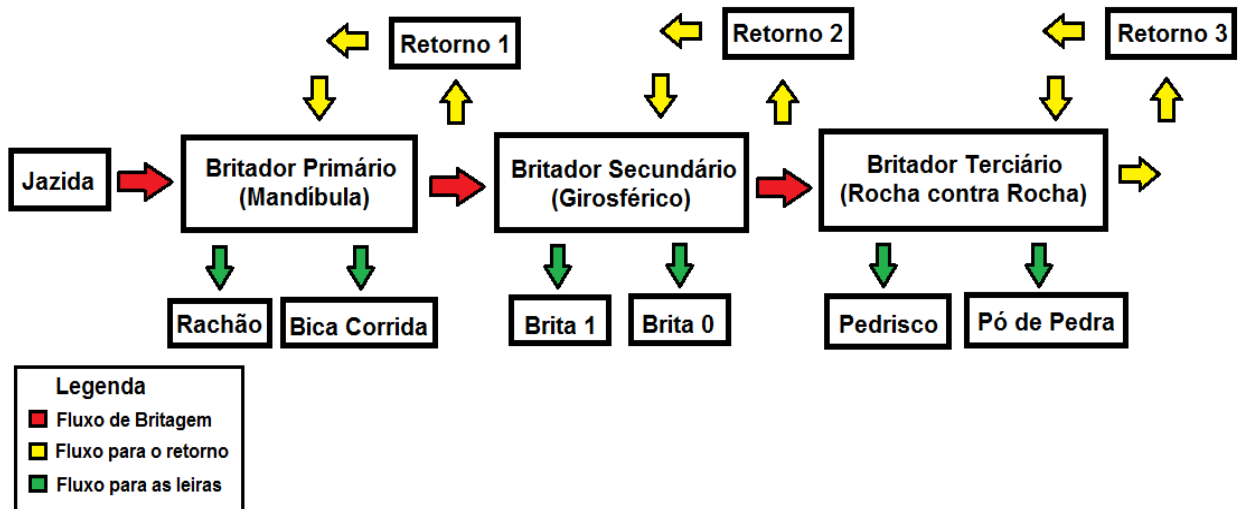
Retorno 1

Retorno 2

Retorno 3

Jazida

Britador Primário (Mandíbula)

Britador Secundário (Girosférico)

Britador Terciário (Rocha contra Rocha)

Rachão

Bica Corrida

Brita 1

Brita 0

Pedrisco

Pó de Pedra

Legenda
Fluxo de Britagem
Fluxo para o retorno
Fluxo para as leiras